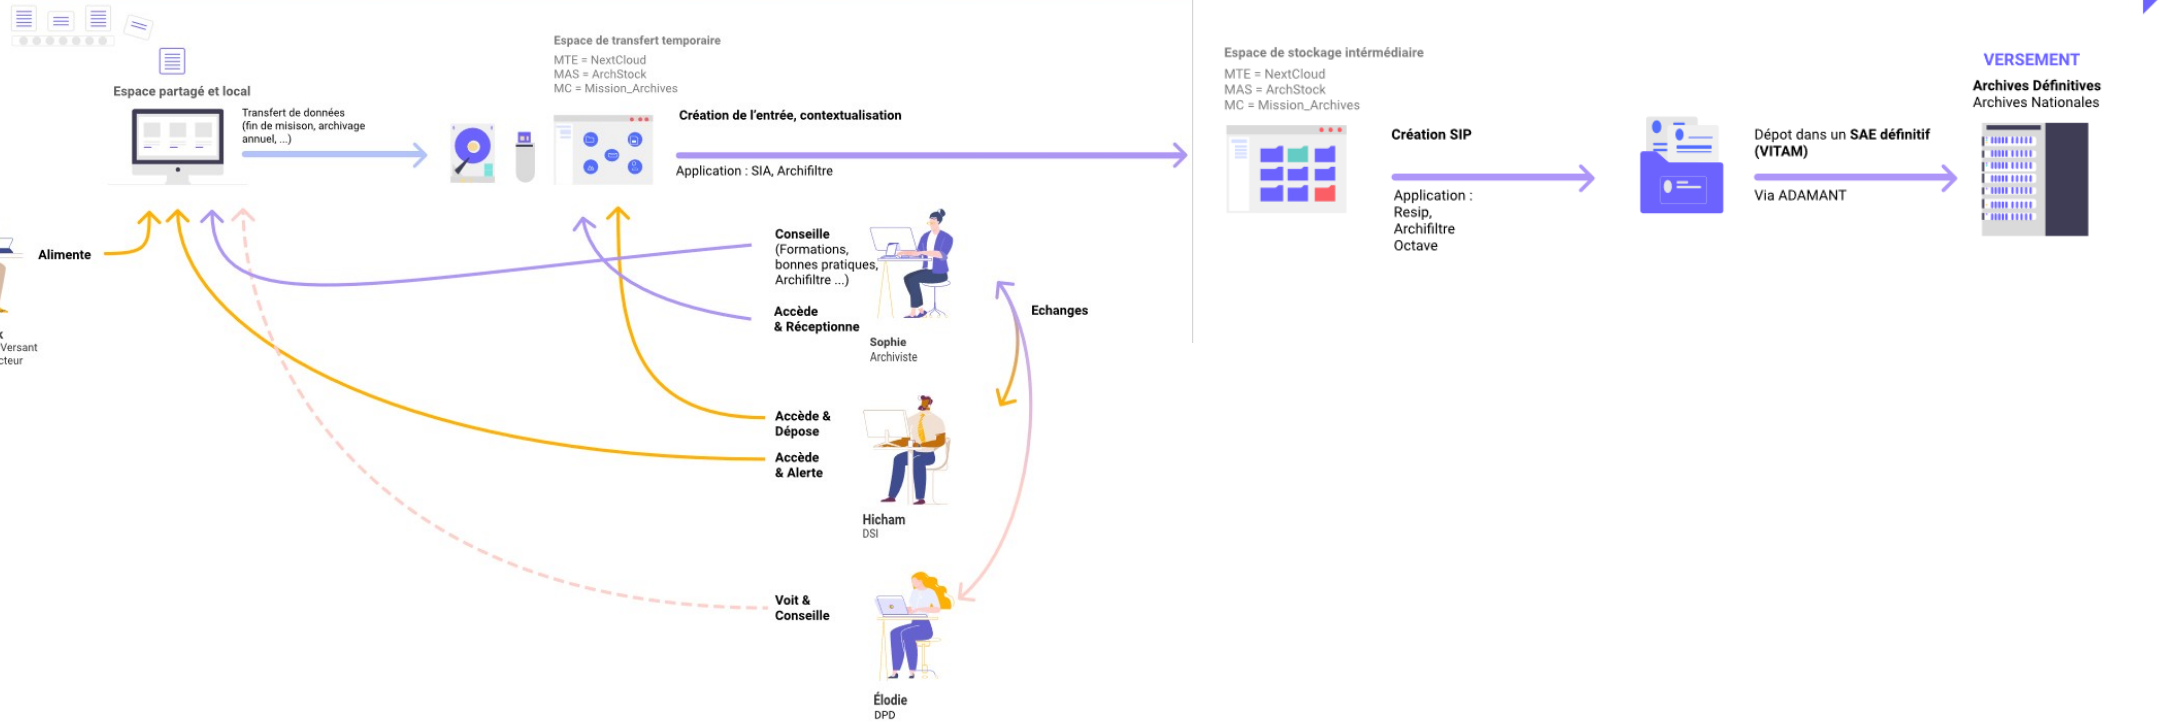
Espace partagé et local

Transfert de données (fin de misison, archivage annuel, ...)

Espace de transfert temporaire
MTE = NextCloud
MAS = ArchStock
MC = Mission_Archives

Création de l'entrée, contextualisation

Application : SIA, Archifiltre

Alimente

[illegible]
Versant
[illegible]cteur

Conseille
(Formations, bonnes pratiques, Archifiltre ...)

Accède
& Réceptionne

Sophie
Archiviste

Echanges

Accède &
Dépose

Accède
& Alerte

Hicham
DSI

Voit &
Conseille

Élodie
DPD

Espace de stockage intérmédiaire
MTE = NextCloud
MAS = ArchStock
MC = Mission_Archives

Création SIP

Application :
Resip,
Archifiltre
Octave

Dépot dans un SAE définitif (VITAM)

Via ADAMANT

VERSEMENT
Archives Définitives
Archives Nationales